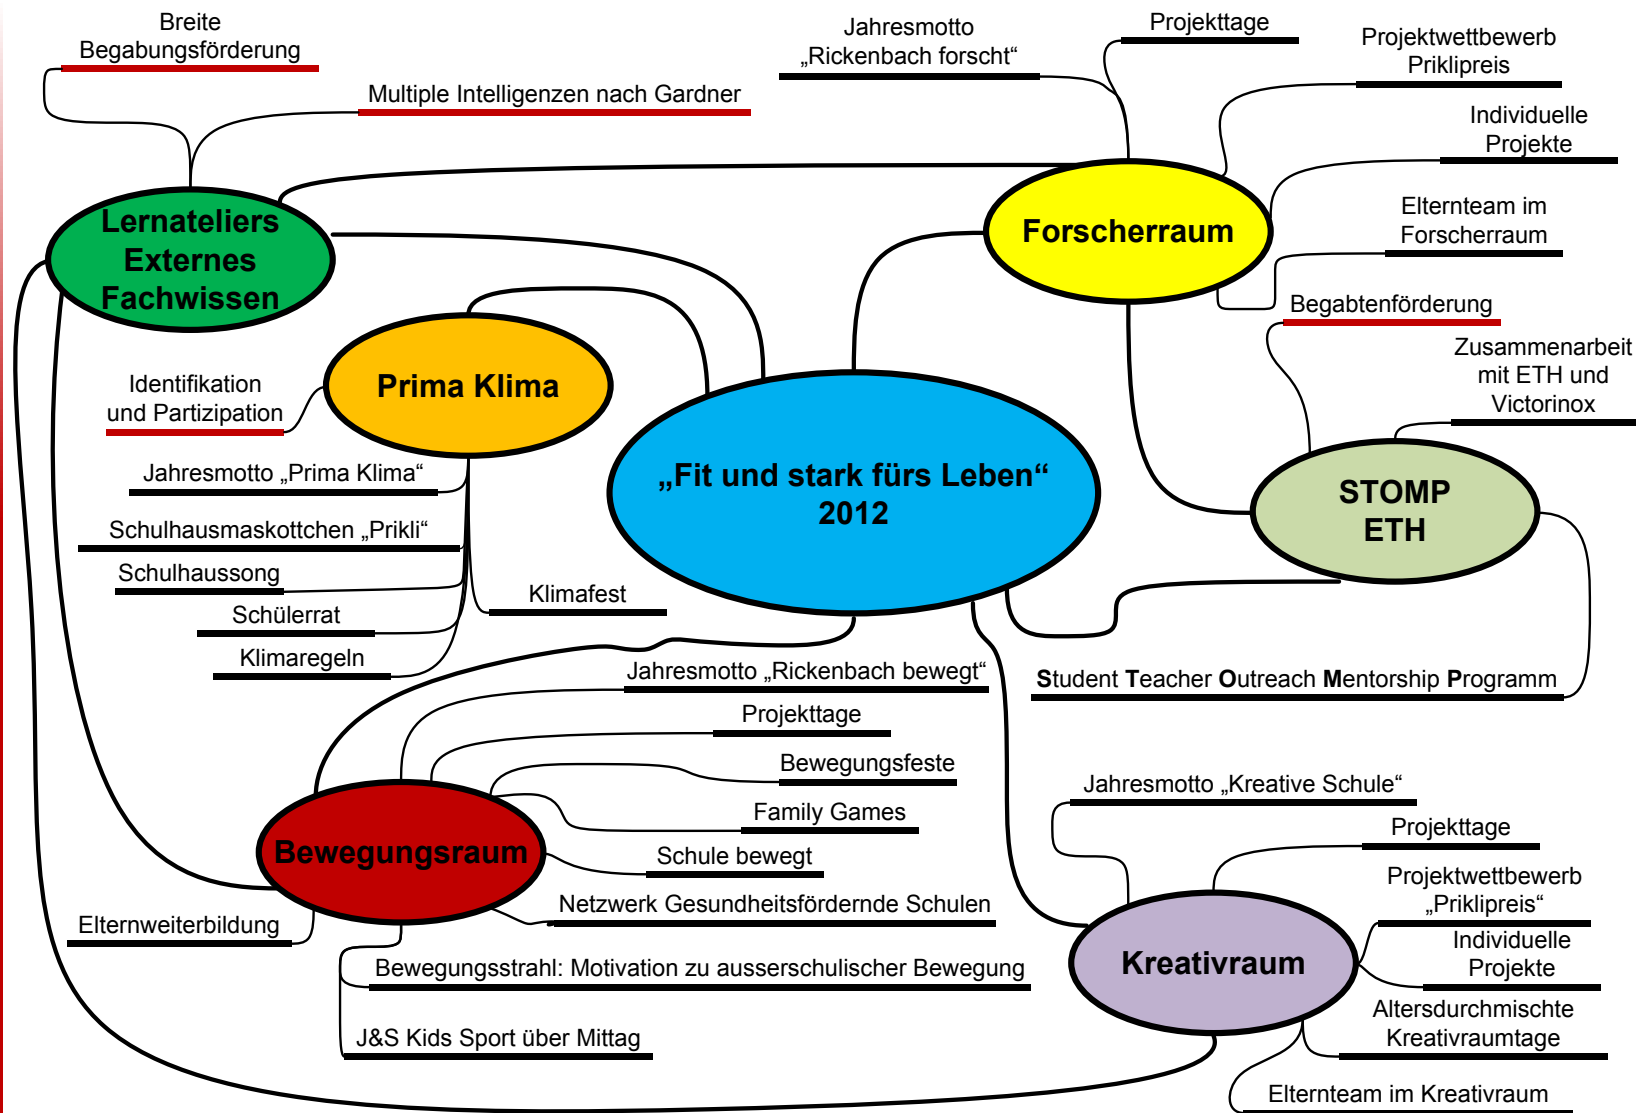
„Fit und stark fürs Leben“ 2012

Lernateliers Externes Fachwissen

Breite Begabungsförderung

Multiple Intelligenzen nach Gardner

Forscherraum

Jahresmotto „Rickenbach forscht“

Projekttage

Projektwettbewerb Priklipreis

Individuelle Projekte

Elternteam im Forscherraum

Begabtenförderung

Prima Klima

Identifikation und Partizipation

Jahresmotto „Prima Klima“

Schulhausmaskottchen „Prikli“

Schulhaussong

Schülerrat

Klimaregeln

Klimafest

STOMP ETH

Zusammenarbeit mit ETH und Victorinox

Student Teacher Outreach Mentorship Programm

Bewegungsraum

Jahresmotto „Rickenbach bewegt“

Projekttage

Bewegungsfeste

Family Games

Schule bewegt

Netzwerk Gesundheitsfördernde Schulen

Elternweiterbildung

Bewegungsstrahl: Motivation zu ausserschulischer Bewegung

J&S Kids Sport über Mittag

Kreativraum

Jahresmotto „Kreative Schule“

Projekttage

Projektwettbewerb „Priklipreis“

Individuelle Projekte

Altersdurchmischte Kreativraumtage

Elternteam im Kreativraum